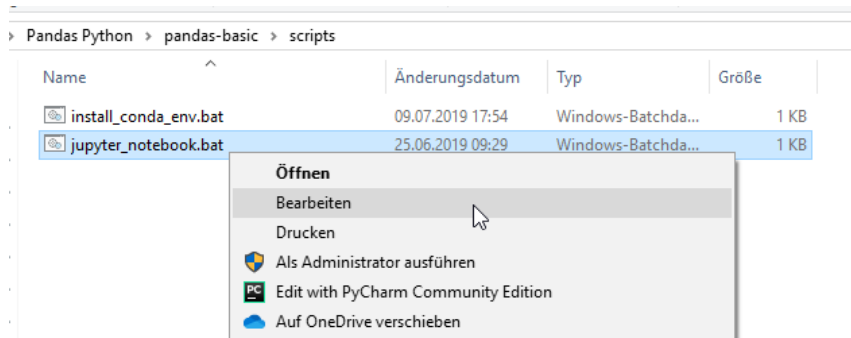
› Pandas Python › pandas-basic › scripts

| Name | Änderungsdatum | Typ | Größe |
|---|---|---|---|
| install_conda_env.bat | 09.07.2019 17:54 | Windows-Batchda... | 1 KB |
| jupyter_notebook.bat | 25.06.2019 09:29 | Windows-Batchda... | 1 KB |

Öffnen
Bearbeiten
Drucken
Als Administrator ausführen
Edit with PyCharm Community Edition
Auf OneDrive verschieben